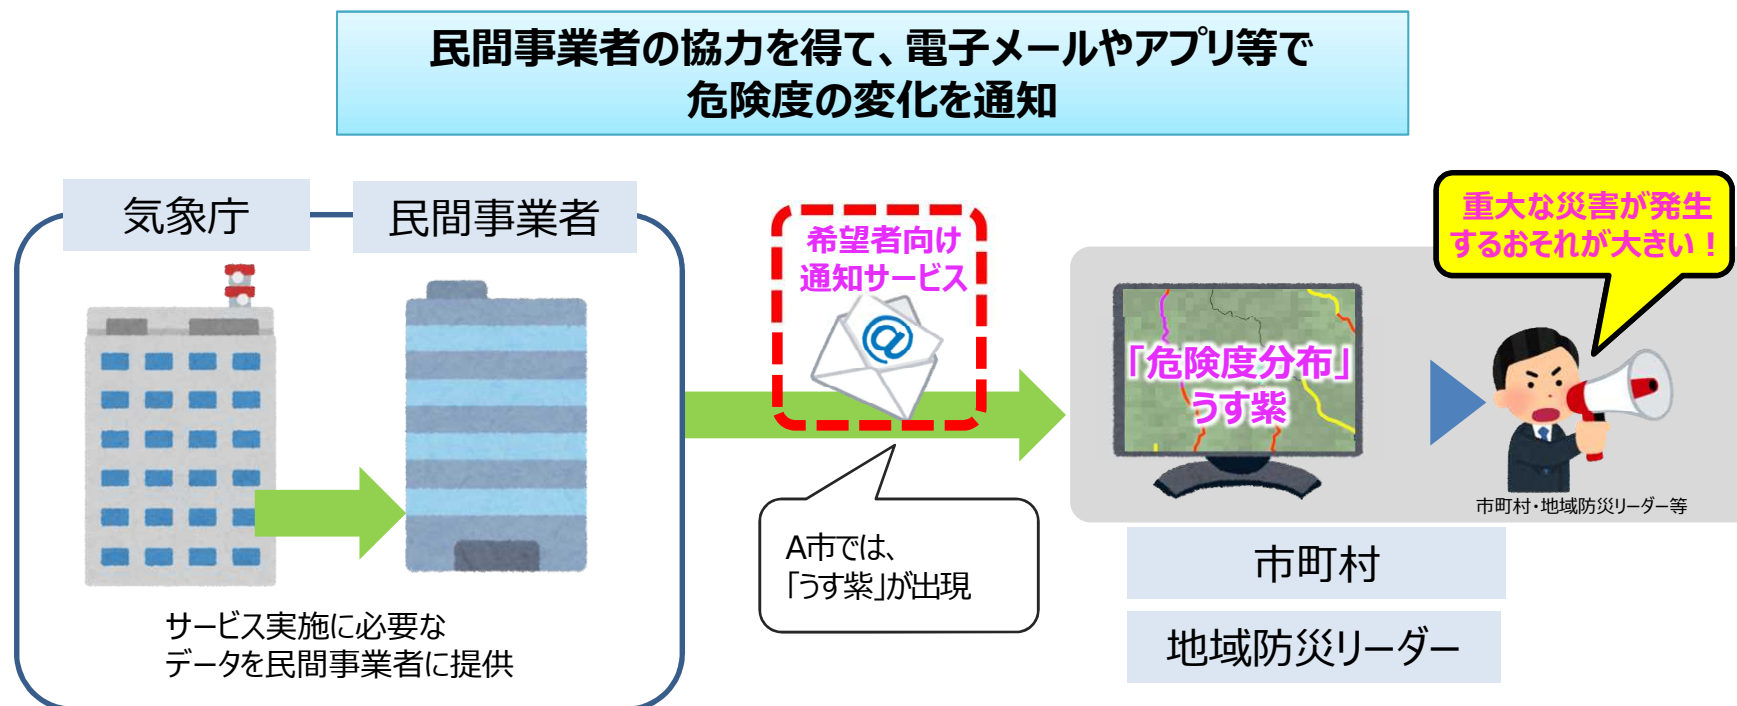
民間事業者の協力を得て、電子メールやアプリ等で
危険度の変化を通知

気象庁

民間事業者

サービス実施に必要な
データを民間事業者に提供

希望者向け
通知サービス

A市では、
「うす紫」が出現

「危険度分布」
うす紫

重大な災害が発生
するおそれが大きい！

市町村・地域防災リーダー等

市町村

地域防災リーダー